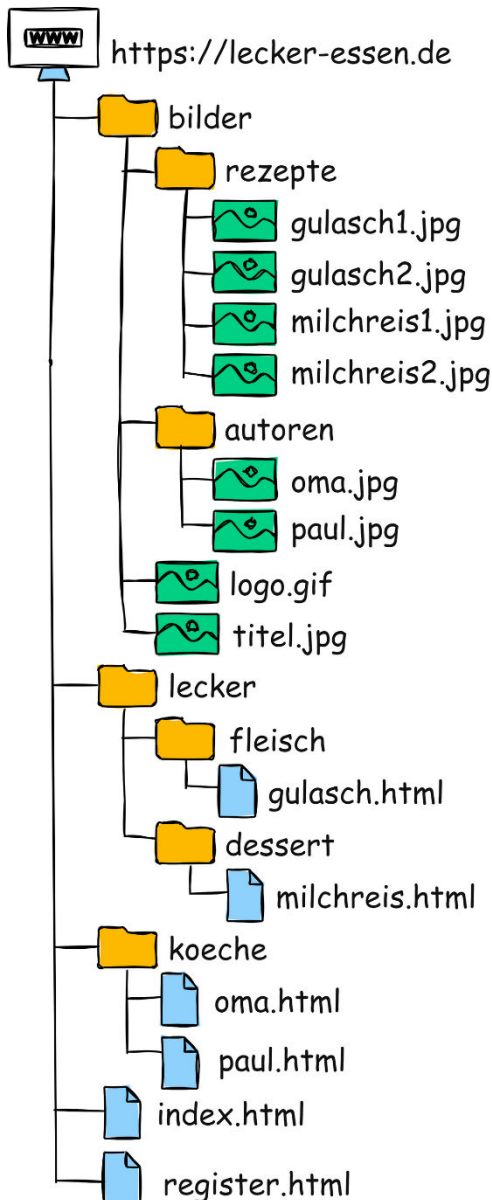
WWW https://lecker-essen.de

bilder

rezepte

gulasch1.jpg

gulasch2.jpg

milchreis1.jpg

milchreis2.jpg

autoren

oma.jpg

paul.jpg

logo.gif

titel.jpg

lecker

fleisch

gulasch.html

dessert

milchreis.html

koeche

oma.html

paul.html

index.html

register.html